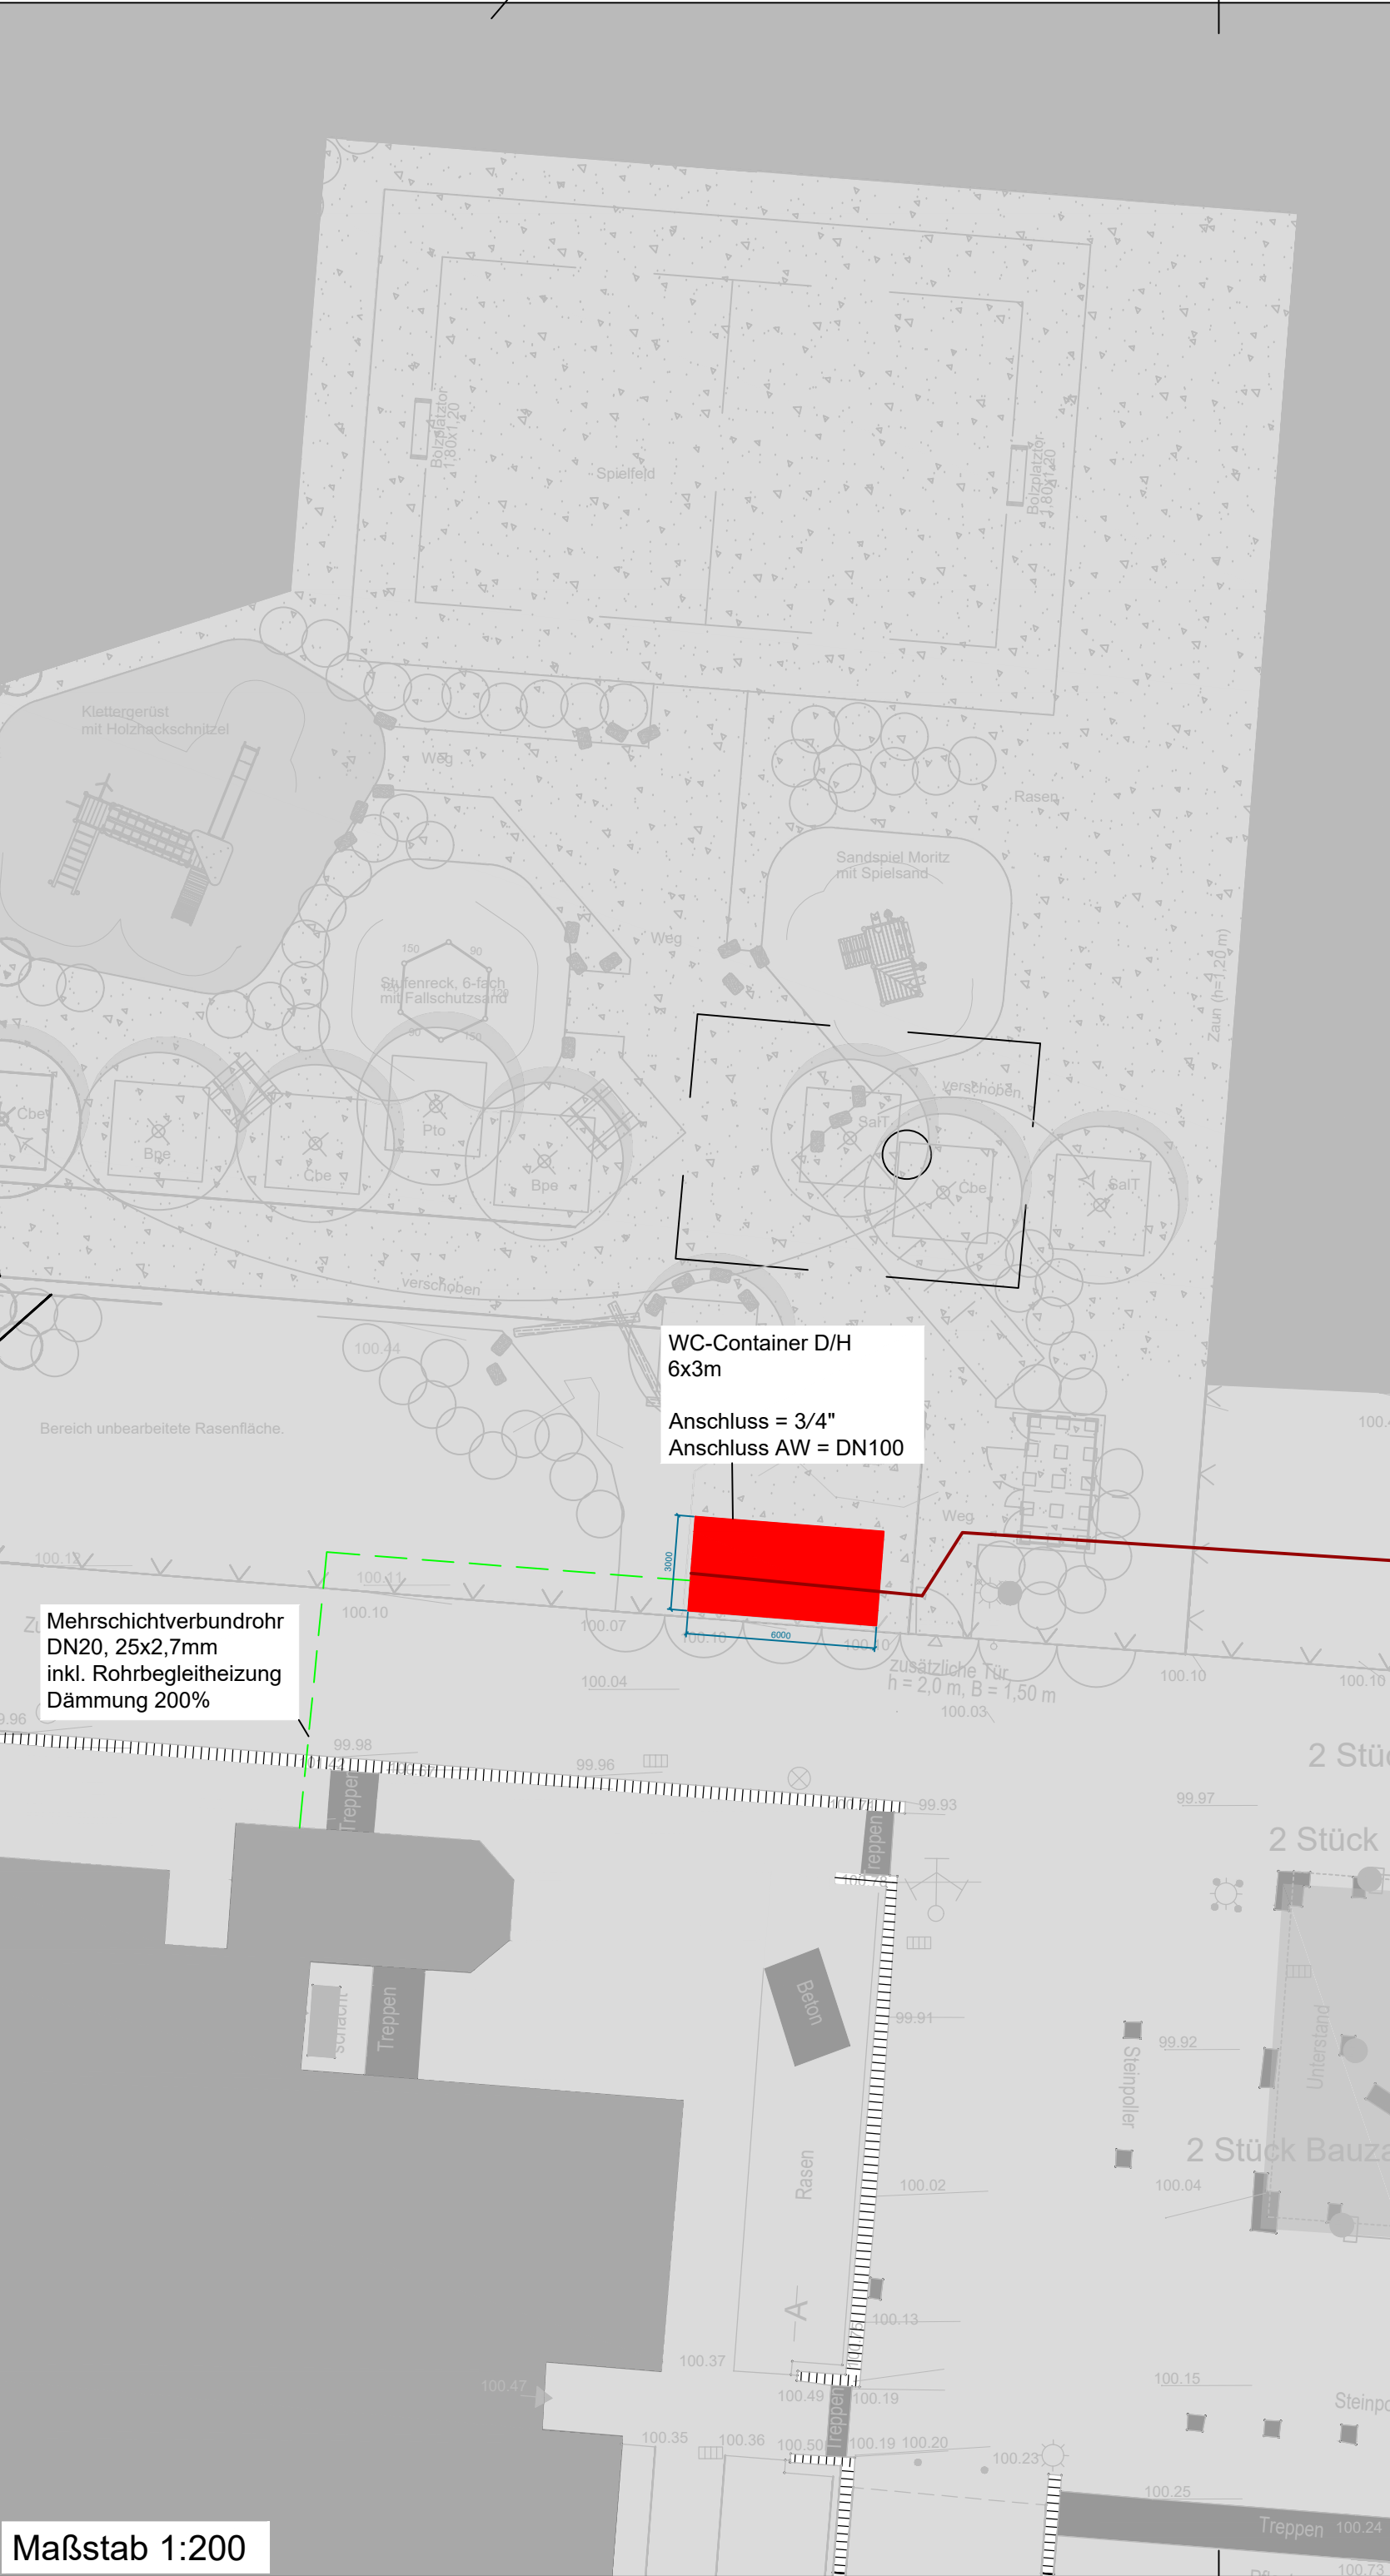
Bolzplatztor 1,80x1,20
Spielfeld
Bolzplatztor 1,80x1,20

Klettergerüst mit Holzhackschnitzel
Weg
Rasen
Sandspiel Moritz mit Spielsand
Weg
150
90
Stufenreck, 6-fach mit Fallschutzsand
120
90
150
Zaun (h=1,20 m)
verschoben
Cbe
Bpe
Cbe
Pto
Bpe
SalT
Cbe
SalT
verschoben
100.44

WC-Container D/H
6x3m

Anschluss = 3/4"
Anschluss AW = DN100

Bereich unbearbeitete Rasenfläche.
100.4
Weg
100.12
100.11
3000
100.10
100.07
6000
100.10
100.10
zusätzliche Tür
h = 2,0 m, B = 1,50 m
100.10
100.10
100.04
100.03

Mehrschichtverbundrohr
DN20, 25x2,7mm
inkl. Rohrbegleitheizung
Dämmung 200%

9.96
99.98
99.96
Treppen
99.93
99.97
2 Stü
2 Stück
Treppen
100.70
Beton
99.91
Schacht
Treppen
99.92
Steinpoller
Unterstand
2 Stück Bauza
Rasen
100.02
100.04
100.13
100.37
100.47
100.49
100.19
100.15
Treppen
Steinpo
100.35
100.36
100.50
100.19
100.20
100.23
100.25
Treppen
100.24
100.73

Maßstab 1:200